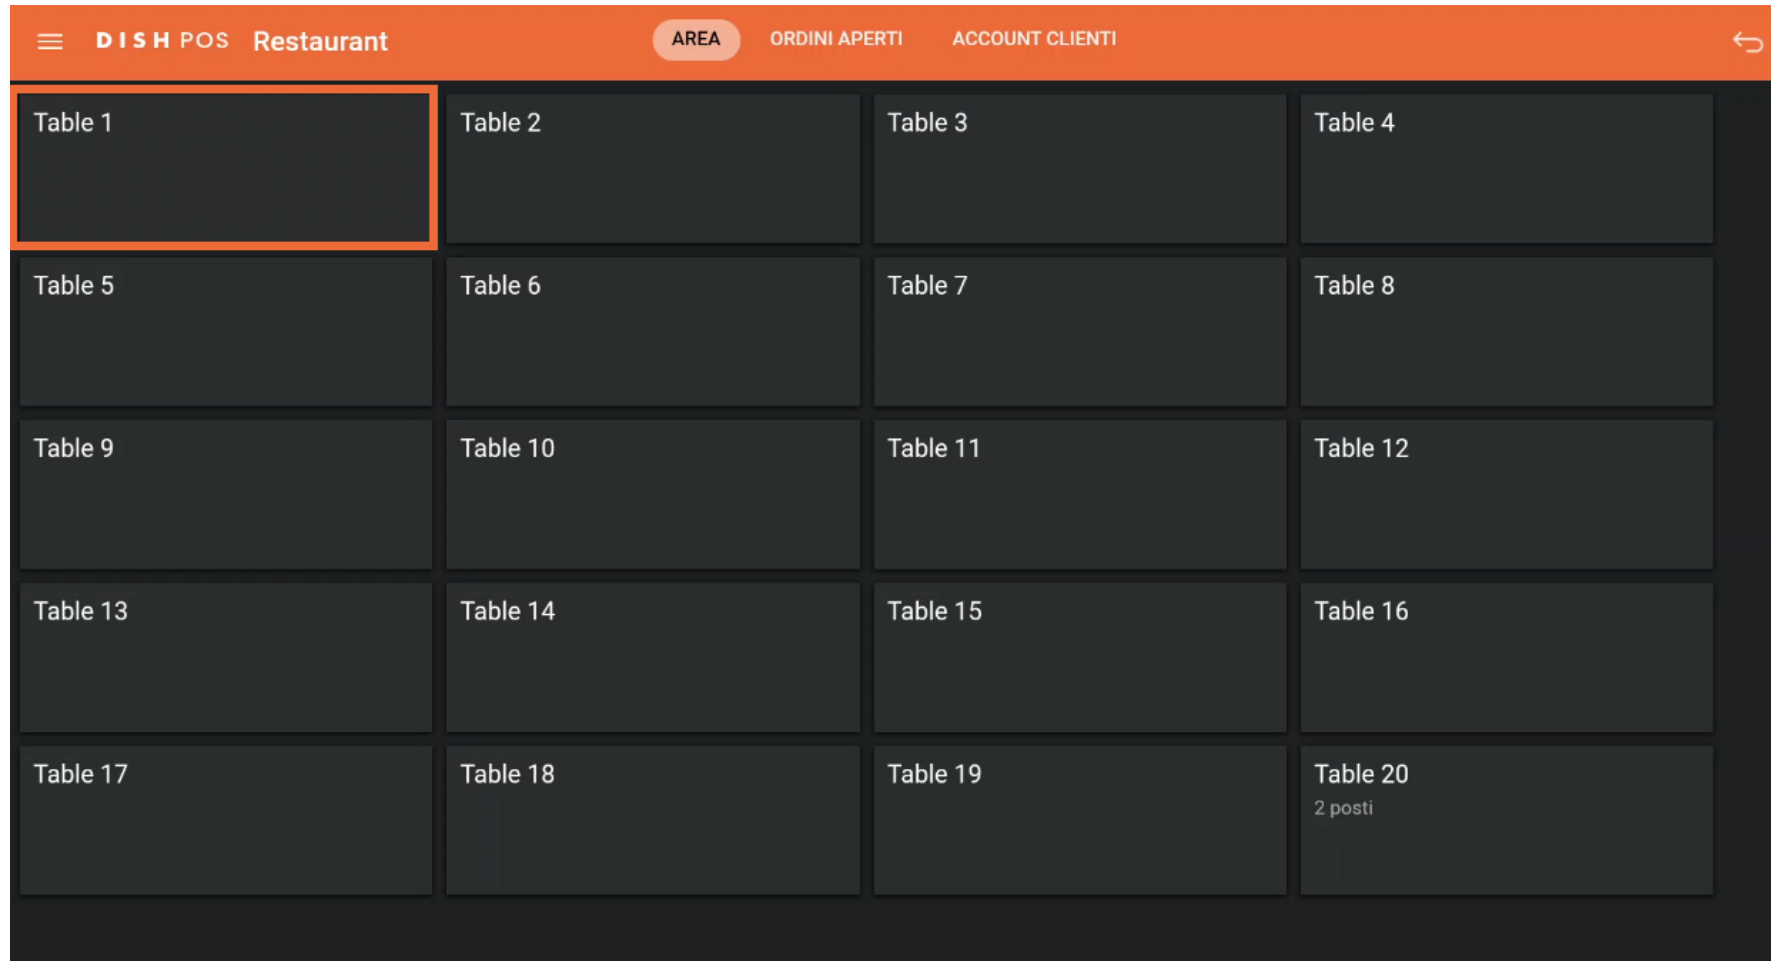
DISH POS Restaurant

AREA ORDINI APERTI ACCOUNT CLIENTI

Table 1
Table 2
Table 3
Table 4
Table 5
Table 6
Table 7
Table 8
Table 9
Table 10
Table 11
Table 12
Table 13
Table 14
Table 15
Table 16
Table 17
Table 18
Table 19
Table 20
2 posti